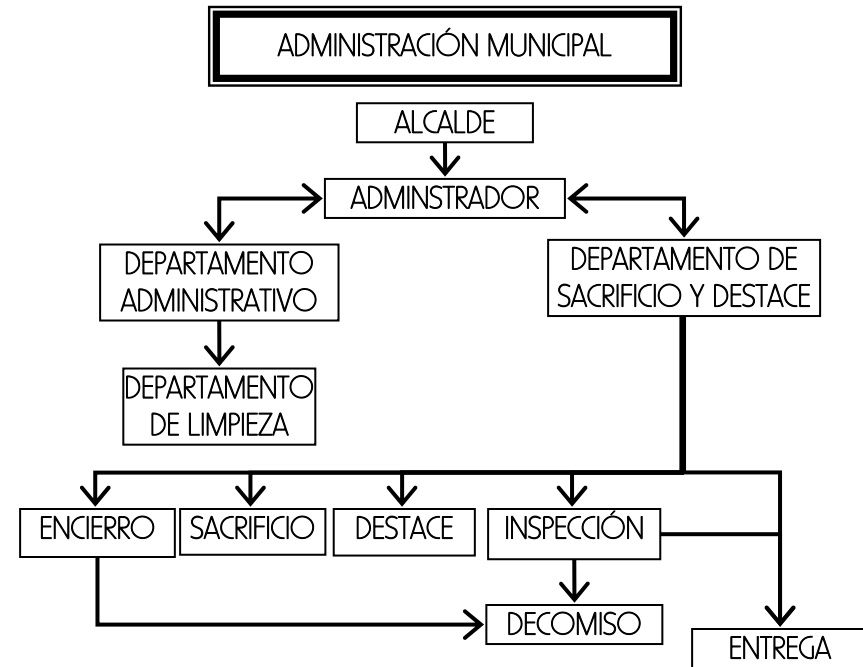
ADMINISTRACIÓN MUNICIPAL

ALCALDE

ADMINSTRADOR

DEPARTAMENTO ADMINISTRATIVO

DEPARTAMENTO DE SACRIFICIO Y DESTACE

DEPARTAMENTO DE LIMPIEZA

ENCIERRO

SACRIFICIO

DESTACE

INSPECCIÓN

DECOMISO

ENTREGA